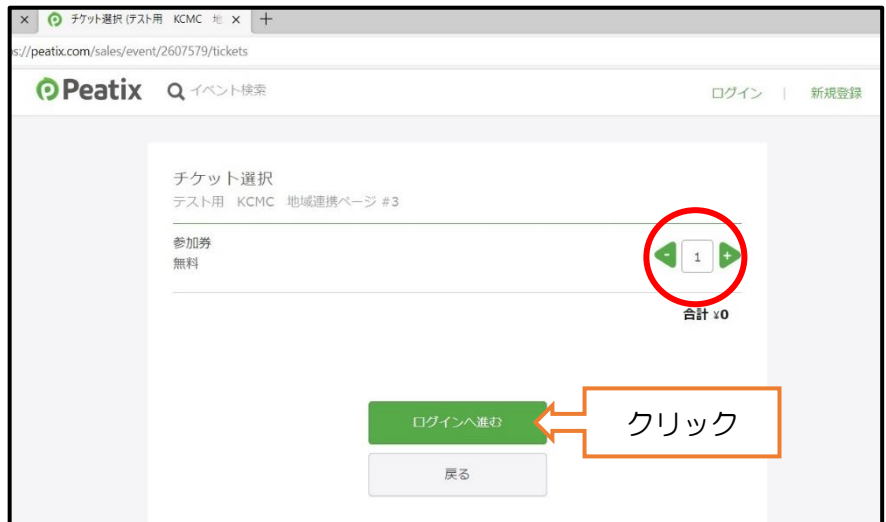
× チケット選択 (テスト用 KCMC 地 × +

s://peatix.com/sales/event/2607579/tickets

Peatix イベント検索 ログイン | 新規登録

チケット選択
テスト用 KCMC 地域連携ページ #3

参加券
無料

- 1 +

合計 ¥0

ログインへ進む

クリック

戻る